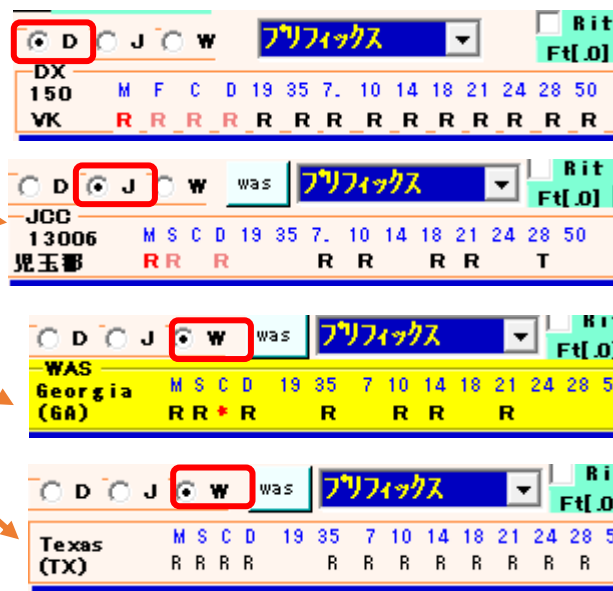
D J W プリフィックス Rit Ft[.0]

DX
150
VK

| M | F | C | D | 19 | 35 | 7. | 10 | 14 | 18 | 21 | 24 | 28 | 50 |
|---|---|---|---|---|---|---|---|---|---|---|---|---|---|
| R | R | R | R | R | R | R | R | R | R | R | R | R | R |

D J W was プリフィックス Rit Ft[.0]

JCC
13006
児玉郡

| M | S | C | D | 19 | 35 | 7. | 10 | 14 | 18 | 21 | 24 | 28 | 50 |
|---|---|---|---|---|---|---|---|---|---|---|---|---|---|
| R | R | | R | | | R | R | | R | R | | T | |

D J W was プリフィックス Rit Ft[.0]

WAS
Georgia
(GA)

| M | S | C | D | 19 | 35 | 7 | 10 | 14 | 18 | 21 | 24 | 28 | 5 |
|---|---|---|---|---|---|---|---|---|---|---|---|---|---|
| R | R | * | R | | R | | R | R | | R | | | |

D J W was プリフィックス Rit Ft[.0]

Texas
(TX)

| M | S | C | D | 19 | 35 | 7 | 10 | 14 | 18 | 21 | 24 | 28 | 5 |
|---|---|---|---|---|---|---|---|---|---|---|---|---|---|
| R | R | R | R | | R | R | R | R | R | R | R | R | R |